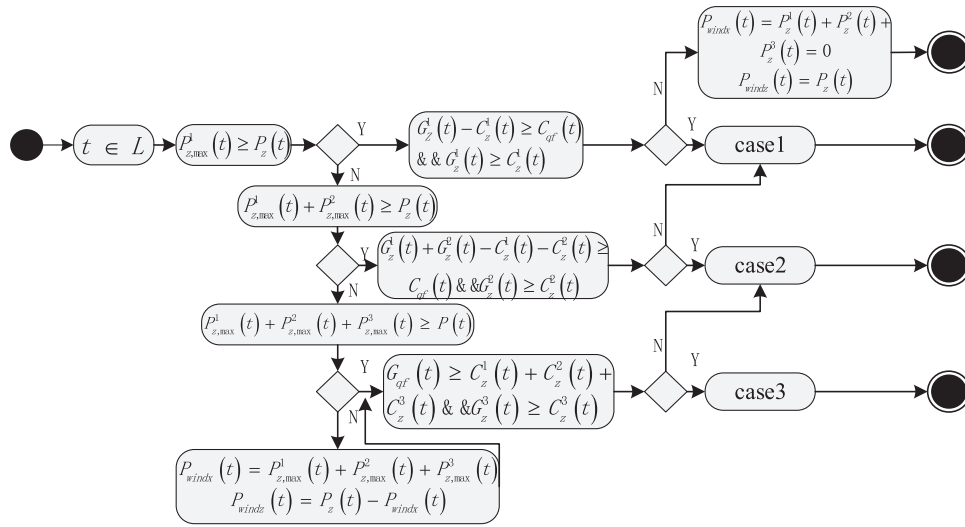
$P_{windx}(t) = P_z^1(t) + P_z^2(t) + P_z^3(t) = 0$
$P_{windz}(t) = P_z(t)$

N

$t \in L$

$P_{z,\max}^1(t) \geq P_z(t)$

Y

$G_Z^1(t) - C_z^1(t) \geq C_{qf}(t)$ & & $G_z^1(t) \geq C_z^1(t)$

Y

case1

N

$P_{z,\max}^1(t) + P_{z,\max}^2(t) \geq P_z(t)$

N

Y

$G_z^1(t) + G_z^2(t) - C_z^1(t) - C_z^2(t) \geq C_{qf}(t)$ & &$G_z^2(t) \geq C_z^2(t)$

Y

case2

N

$P_{z,\max}^1(t) + P_{z,\max}^2(t) + P_{z,\max}^3(t) \geq P(t)$

N

Y

$G_{qf}(t) \geq C_z^1(t) + C_z^2(t) + C_z^3(t)$ & &$G_z^3(t) \geq C_z^3(t)$

Y

case3

N

$P_{windx}(t) = P_{z,\max}^1(t) + P_{z,\max}^2(t) + P_{z,\max}^3(t)$
$P_{windz}(t) = P_z(t) - P_{windx}(t)$